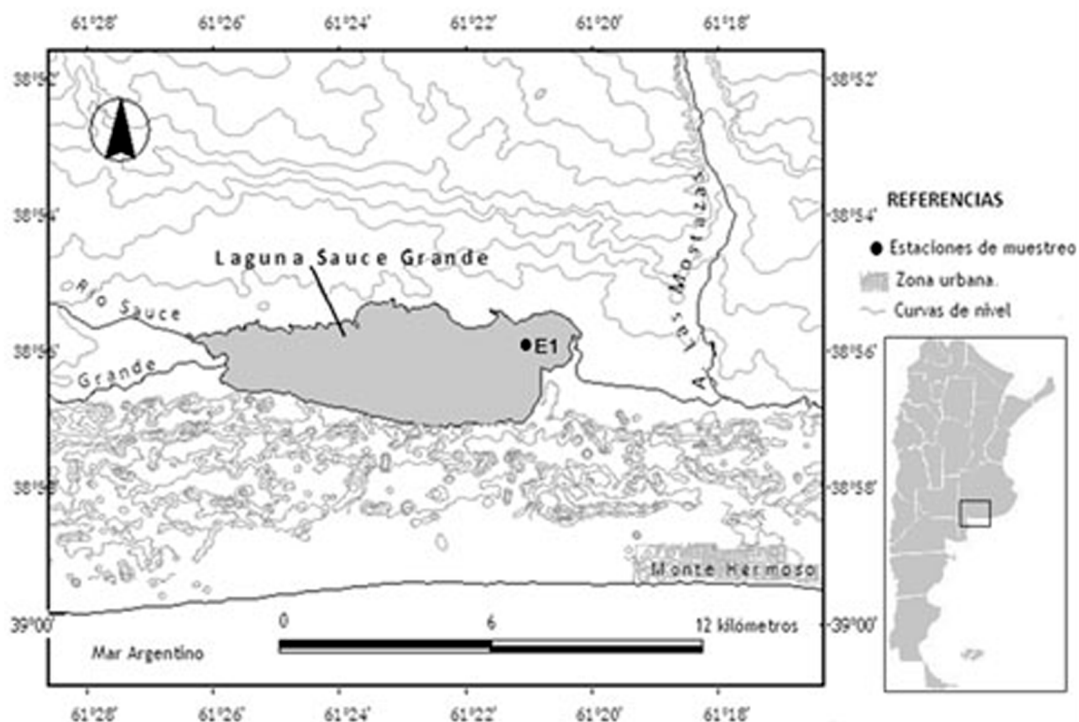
61°28' 61°26' 61°24' 61°22' 61°20' 61°18'

38°52' 38°52'

38°54' 38°54'

38°56' 38°56'

38°58' 38°58'

39°00' 39°00'

Laguna Sauce Grande

Río Sauce Grande

A. Las Mostazas

E1

Monte Hermoso

Mar Argentino

0 6 12 kilómetros

REFERENCIAS
● Estaciones de muestreo
Zona urbana.
Curvas de nivel

61°28' 61°26' 61°24' 61°22' 61°20' 61°18'